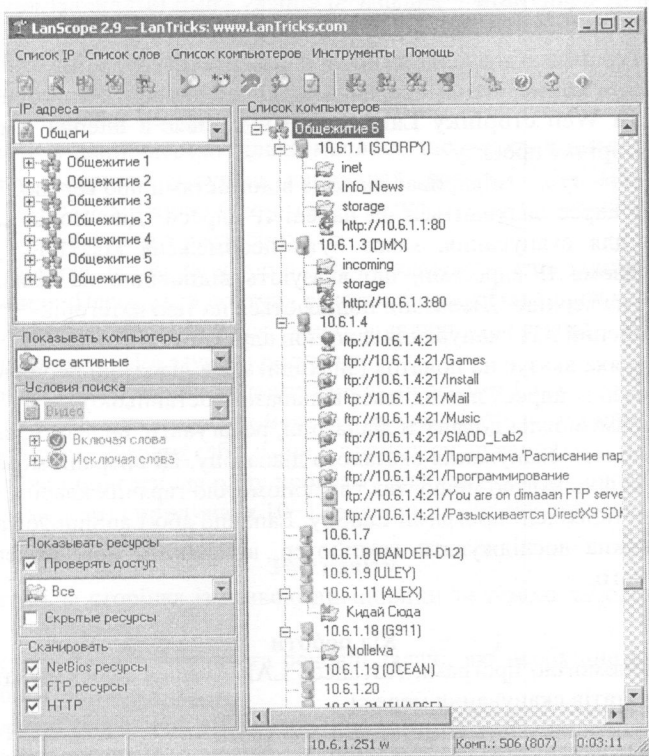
LanScope 2.9 — LanTricks: www.LanTricks.com

Список IP Список слов Список компьютеров Инструменты Помощь

IP адреса

Общаги

Общежитие 1
Общежитие 2
Общежитие 3
Общежитие 3
Общежитие 4
Общежитие 5
Общежитие 6

Показывать компьютеры

Все активные

Условия поиска

Видео

Включая слова
Исключая слова

Показывать ресурсы

Проверять доступ

Все

Скрытые ресурсы

Сканировать

NetBios ресурсы
FTP ресурсы
HTTP

Список компьютеров

Общежитие 6
10.6.1.1 (SCORPY)
inet
Info_News
storage
http://10.6.1.1:80
10.6.1.3 (DMX)
incoming
storage
http://10.6.1.3:80
10.6.1.4
ftp://10.6.1.4:21
ftp://10.6.1.4:21/Games
ftp://10.6.1.4:21/Install
ftp://10.6.1.4:21/Mail
ftp://10.6.1.4:21/Music
ftp://10.6.1.4:21/SIAOD_Lab2
ftp://10.6.1.4:21/Программа 'Расписание пар
ftp://10.6.1.4:21/Программирование
ftp://10.6.1.4:21/You are on dimaaan FTP serve
ftp://10.6.1.4:21/Разыскивается DirectX9 SDK
10.6.1.7
10.6.1.8 (BANDER-D12)
10.6.1.9 (ULEY)
10.6.1.11 (ALEX)
Кидай Сюда
10.6.1.18 (G911)
Nollelva
10.6.1.19 (OCEAN)
10.6.1.20
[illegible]

10.6.1.251 w

Комп.: 506 (807)

0:03:11